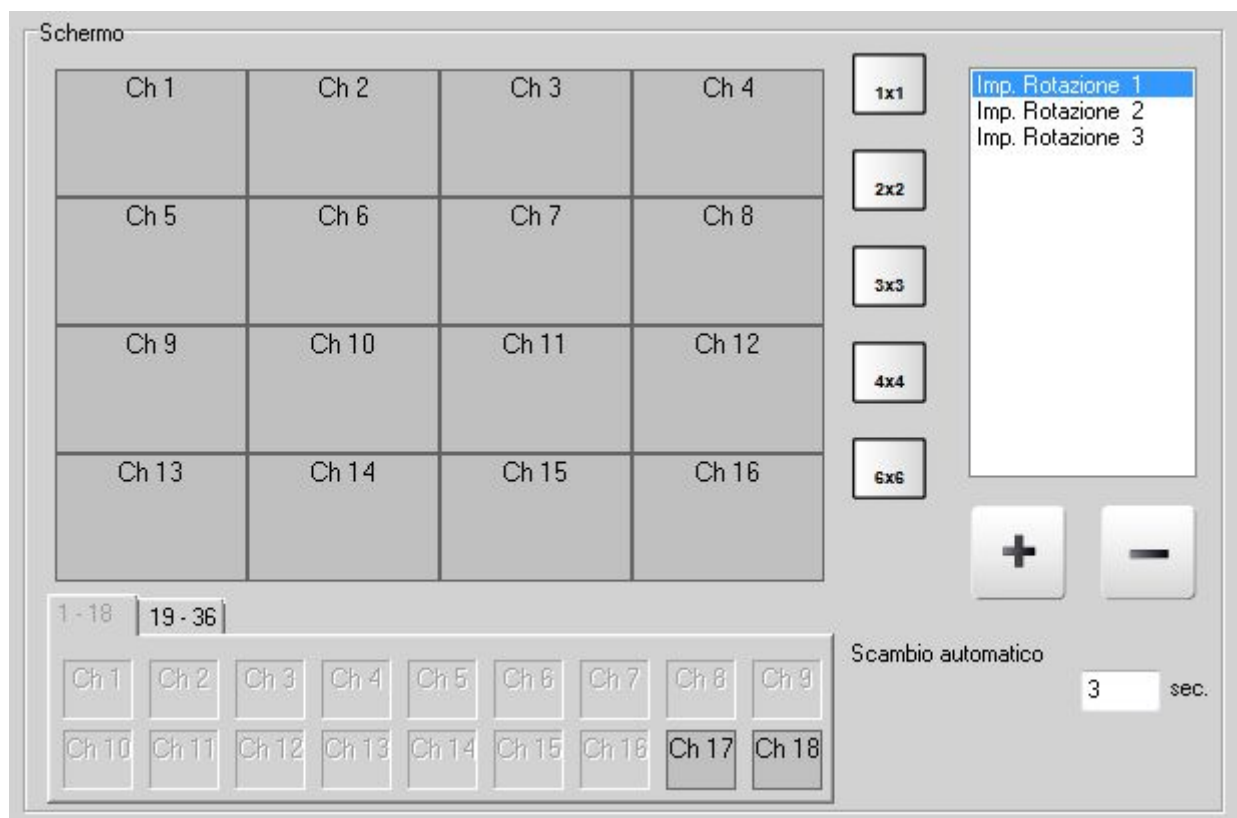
Schermo

| Ch 1 | Ch 2 | Ch 3 | Ch 4 |
|---|---|---|---|
| Ch 5 | Ch 6 | Ch 7 | Ch 8 |
| Ch 9 | Ch 10 | Ch 11 | Ch 12 |
| Ch 13 | Ch 14 | Ch 15 | Ch 16 |

1x1
2x2
3x3
4x4
6x6

Imp. Rotazione 1
Imp. Rotazione 2
Imp. Rotazione 3

+
−

1 - 18 | 19 - 36

Ch 1 Ch 2 Ch 3 Ch 4 Ch 5 Ch 6 Ch 7 Ch 8 Ch 9
Ch 10 Ch 11 Ch 12 Ch 13 Ch 14 Ch 15 Ch 16 Ch 17 Ch 18

Scambio automatico
3 sec.